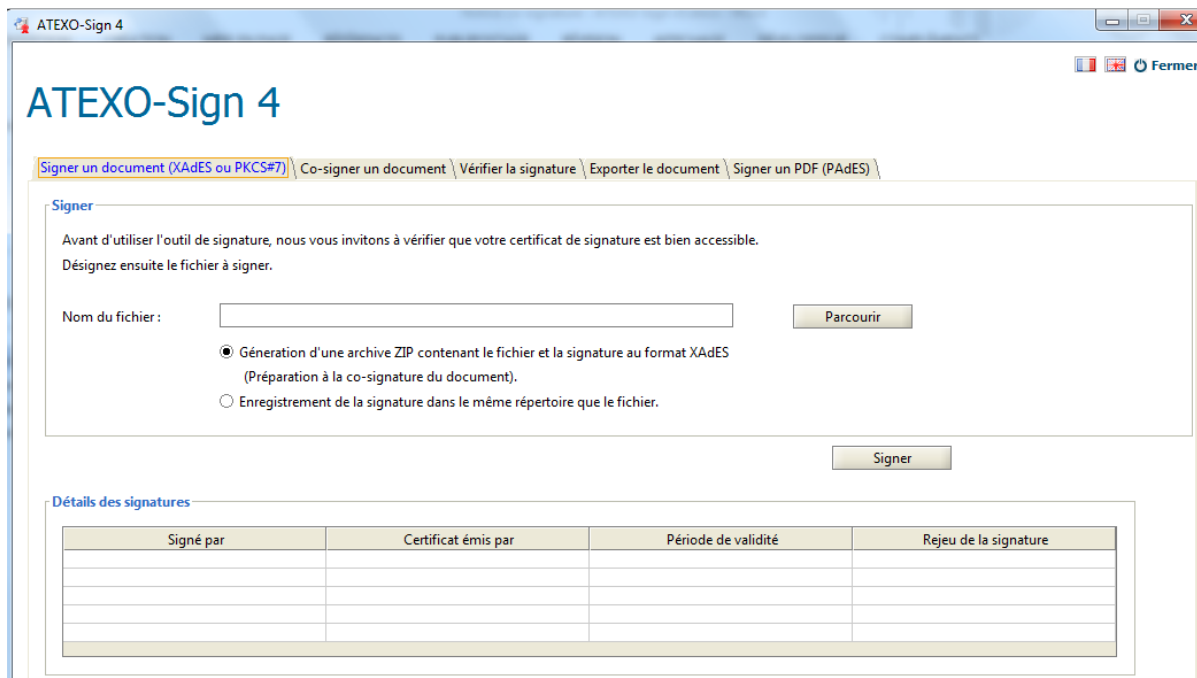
ATEXO-Sign 4

Fermer

ATEXO-Sign 4

Signer un document (XAdES ou PKCS#7) | Co-signer un document | Vérifier la signature | Exporter le document | Signer un PDF (PAdES)

Signer

Avant d'utiliser l'outil de signature, nous vous invitons à vérifier que votre certificat de signature est bien accessible.

Désignez ensuite le fichier à signer.

Nom du fichier :

Parcourir

Génération d'une archive ZIP contenant le fichier et la signature au format XAdES (Préparation à la co-signature du document).

Enregistrement de la signature dans le même répertoire que le fichier.

Signer

Détails des signatures

| Signé par | Certificat émis par | Période de validité | Rejeu de la signature |
|---|---|---|---|
| | | | |
| | | | |
| | | | |
| | | | |
| | | | |